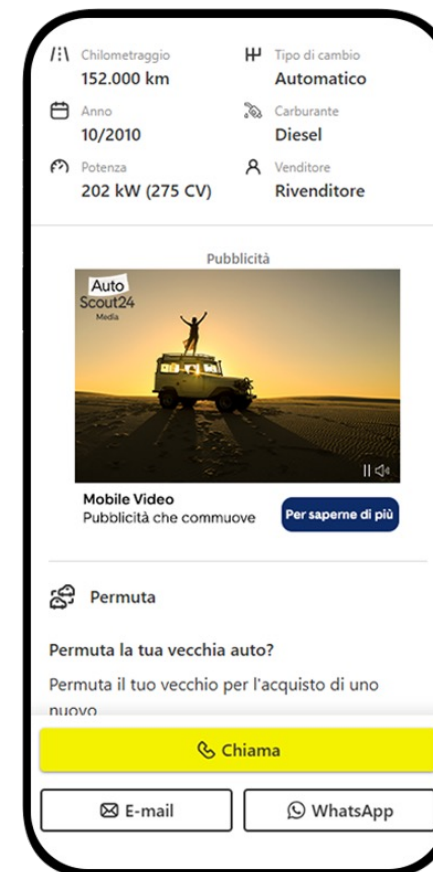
Chilometraggio
152.000 km

Tipo di cambio
Automatico

Anno
10/2010

Carburante
Diesel

Potenza
202 kW (275 CV)

Venditore
Rivenditore

Pubblicità

Auto
Scout24
Media

Mobile Video
Pubblicità che commuove

Per saperne di più

Permuta

Permuta la tua vecchia auto?

Permuta il tuo vecchio per l'acquisto di uno nuovo

Chiama

E-mail

WhatsApp